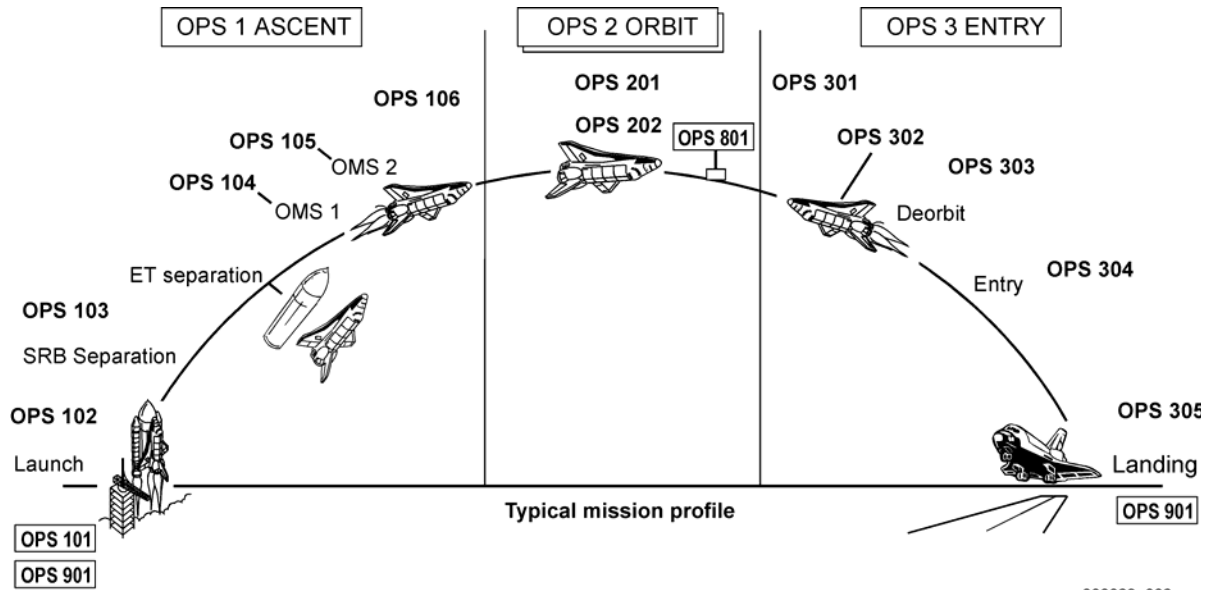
OPS 1 ASCENT

OPS 2 ORBIT

OPS 3 ENTRY

OPS 106

OPS 105

OMS 2

OPS 104

OMS 1

ET separation

OPS 103

SRB Separation

OPS 102

Launch

OPS 101

OPS 901

OPS 201

OPS 202

OPS 801

OPS 301

OPS 302

OPS 303

Deorbit

OPS 304

Entry

OPS 305

Landing

OPS 901

Typical mission profile

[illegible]